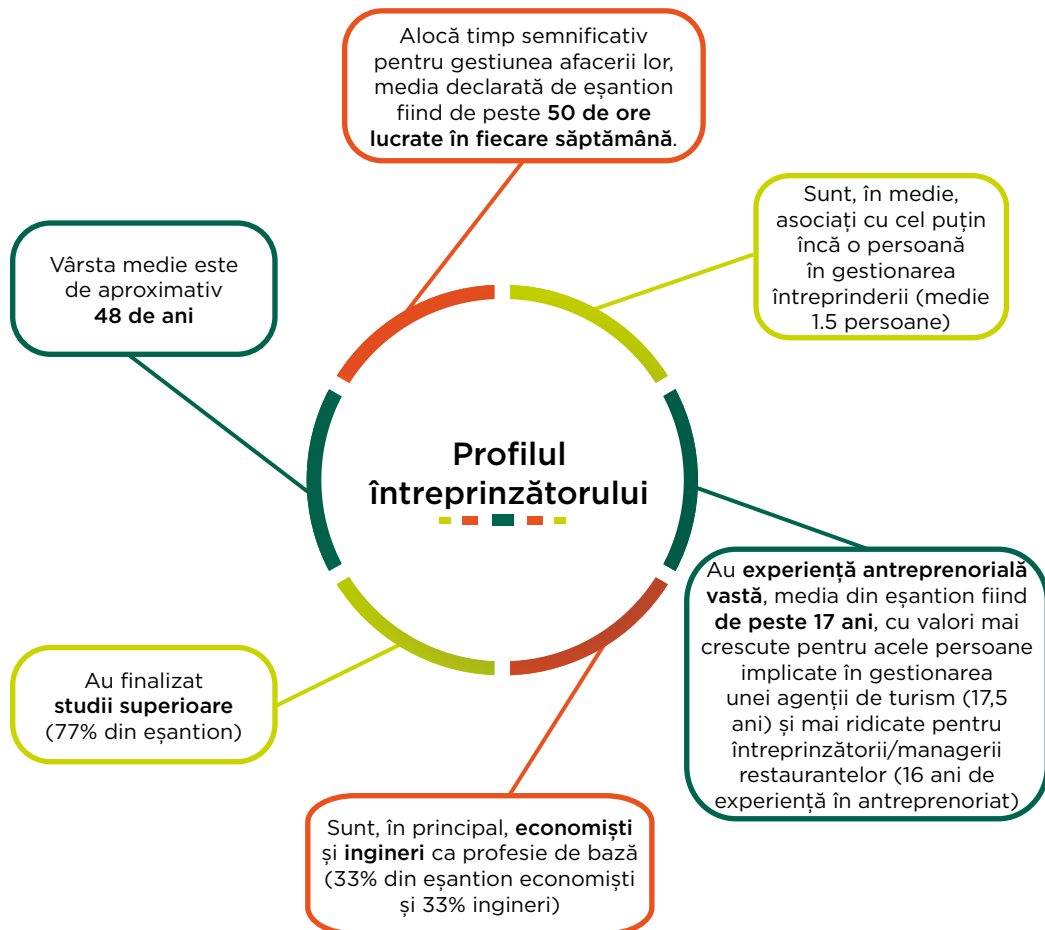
Profilul întreprinzătorului

Alocă timp semnificativ pentru gestiunea afacerii lor, media declarată de eșantion fiind de peste **50 de ore lucrate în fiecare săptămână**.

Sunt, în medie, asociați cu cel puțin încă o persoană în gestionarea întreprinderii (medie 1.5 persoane)

Au **experiență antreprenorială vastă**, media din eșantion fiind **de peste 17 ani**, cu valori mai crescute pentru acele persoane implicate în gestionarea unei agenții de turism (17,5 ani) și mai ridicate pentru întreprinzătorii/managerii restaurantelor (16 ani de experiență în antreprenoriat)

Sunt, în principal, **economiști** și **ingineri** ca profesie de bază (33% din eșantion economiști și 33% ingineri)

Au finalizat **studii superioare** (77% din eșantion)

Vârsta medie este de aproximativ **48 de ani**